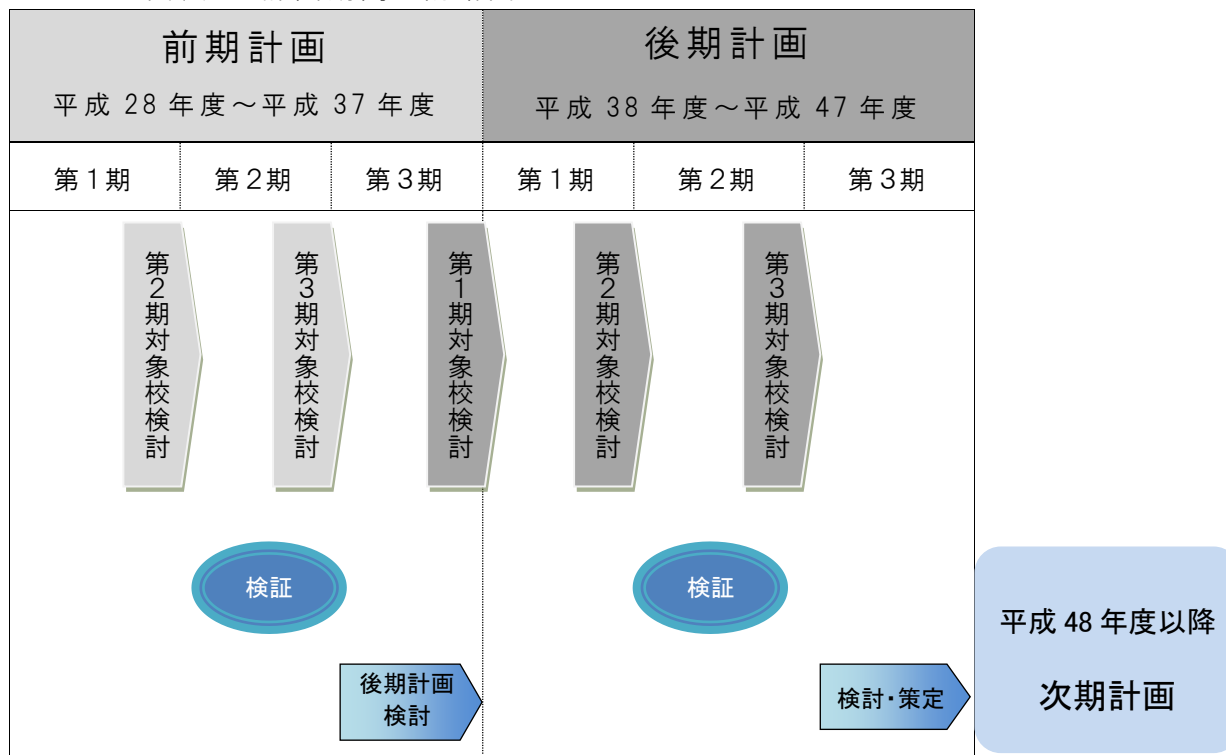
| 前期計画 平成 28 年度～平成 37 年度 | | | 後期計画 平成 38 年度～平成 47 年度 | | |
|---|---|---|---|---|---|
| 第１期 | 第２期 | 第３期 | 第１期 | 第２期 | 第３期 |

第2期対象校検討

第3期対象校検討

第1期対象校検討

第2期対象校検討

第3期対象校検討

検証

検証

後期計画検討

検討・策定

平成 48 年度以降

次期計画